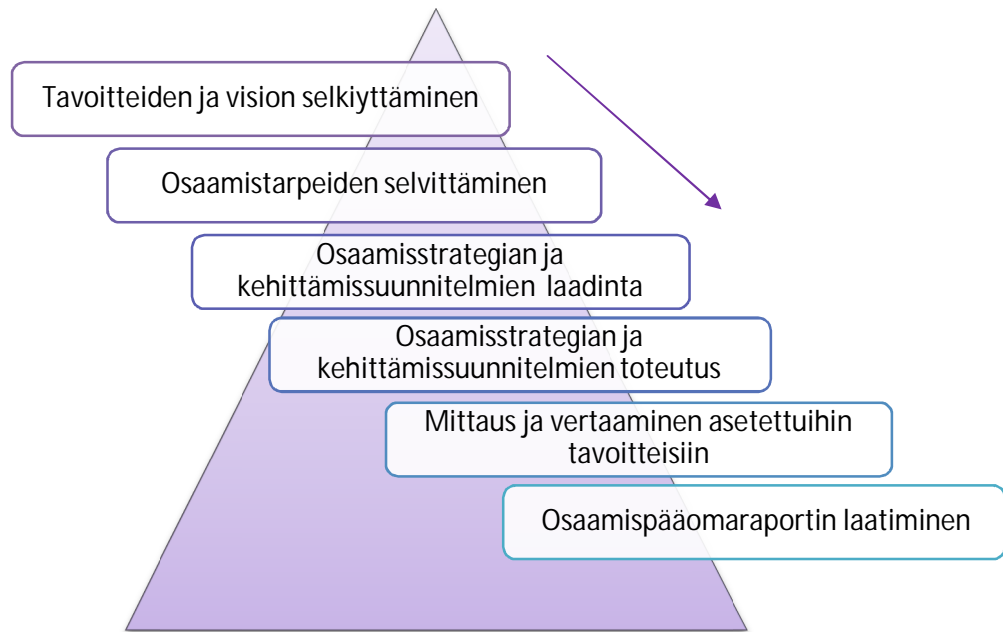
Tavoitteiden ja vision selkiyttäminen

Osaamistarpeiden selvittäminen

Osaamisstrategian ja kehittämissuunnitelmien laadinta

Osaamisstrategian ja kehittämissuunnitelmien toteutus

Mittaus ja vertaaminen asetettuihin tavoitteisiin

Osaamispääomaraportin laatiminen